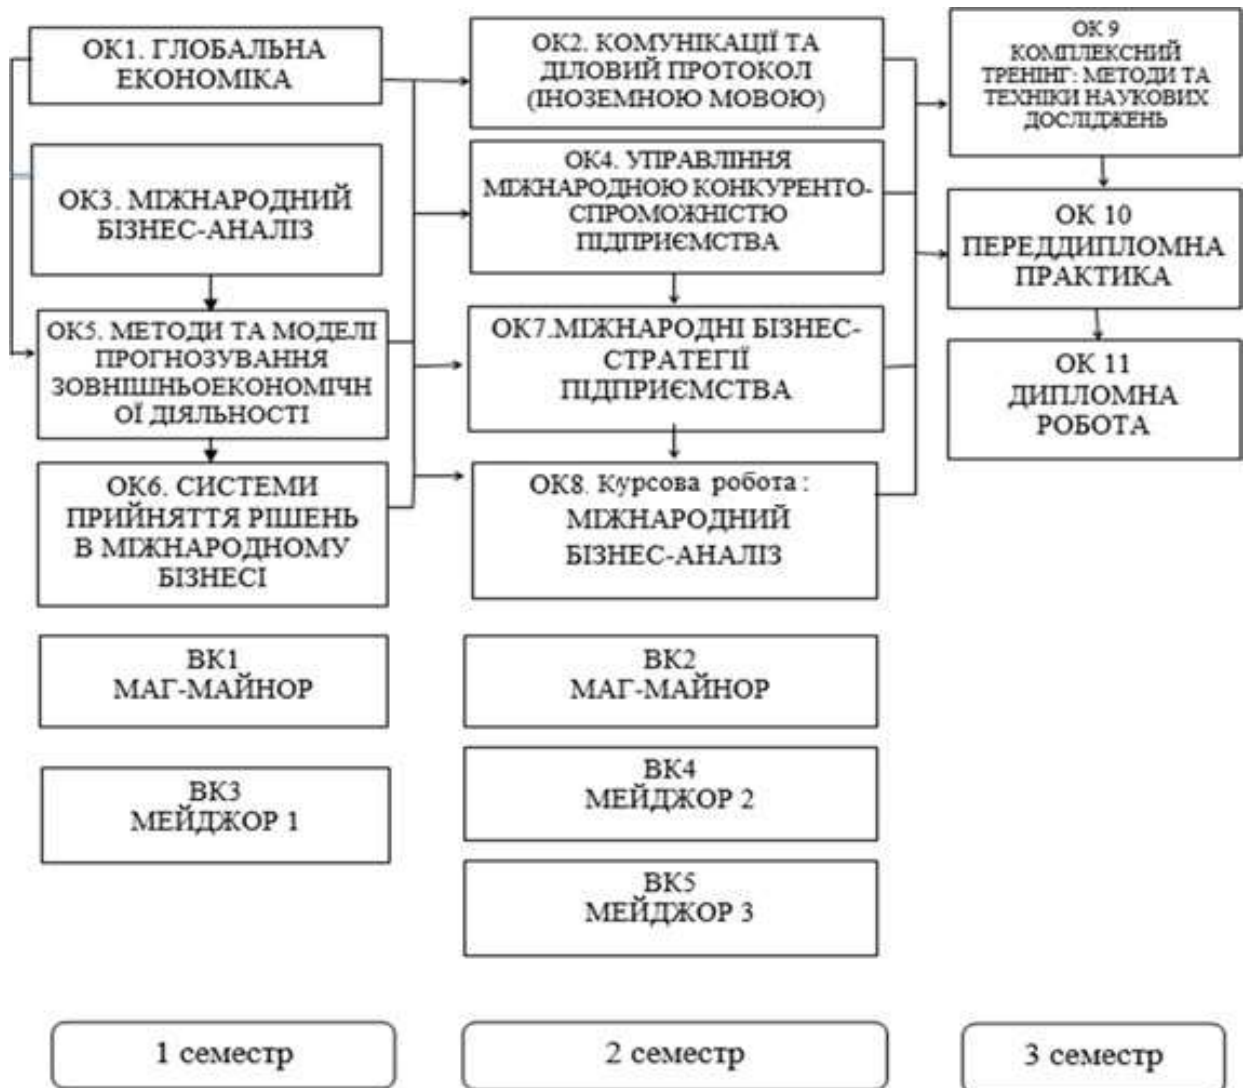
ОК1. ГЛОБАЛЬНА ЕКОНОМІКА

ОК3. МІЖНАРОДНИЙ БІЗНЕС-АНАЛІЗ

ОК5. МЕТОДИ ТА МОДЕЛІ ПРОГНОЗУВАННЯ ЗОВНІШНЬОЕКОНОМІЧНОЇ ДІЯЛЬНОСТІ

ОК6. СИСТЕМИ ПРИЙНЯТТЯ РІШЕНЬ В МІЖНАРОДНОМУ БІЗНЕСІ

ВК1 МАГ-МАЙНОР

ВК3 МЕЙДЖОР 1

ОК2. КОМУНІКАЦІЇ ТА ДІЛОВИЙ ПРОТОКОЛ (ІНОЗЕМНОЮ МОВОЮ)

ОК4. УПРАВЛІННЯ МІЖНАРОДНОЮ КОНКУРЕНТО-СПРОМОЖНІСТЮ ПІДПРИЄМСТВА

ОК7.МІЖНАРОДНІ БІЗНЕС-СТРАТЕГІЇ ПІДПРИЄМСТВА

ОК8. Курсова робота : МІЖНАРОДНИЙ БІЗНЕС-АНАЛІЗ

ВК2 МАГ-МАЙНОР

ВК4 МЕЙДЖОР 2

ВК5 МЕЙДЖОР 3

ОК 9 КОМПЛЕКСНИЙ ТРЕНІНГ: МЕТОДИ ТА ТЕХНІКИ НАУКОВИХ ДОСЛІДЖЕНЬ

ОК 10 ПЕРЕДДИПЛОМНА ПРАКТИКА

ОК 11 ДИПЛОМНА РОБОТА

1 семестр

2 семестр

3 семестр